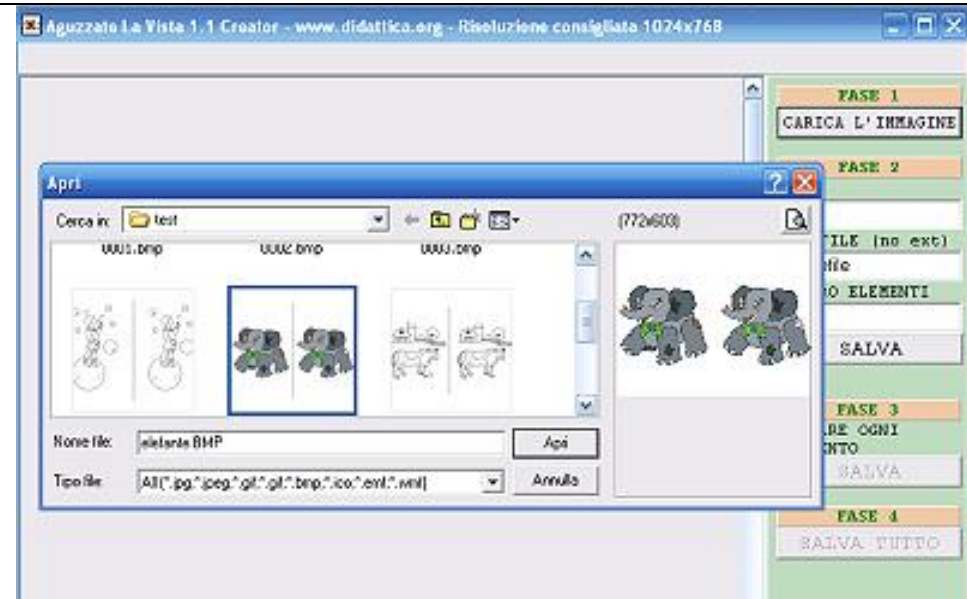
Aguzzate La Vista 1.1 Creator - www.didattica.org - Risoluzione consigliata 1024x768

FASE 1
CARICA L'IMMAGINE
FASE 2
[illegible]ILE (no ext)
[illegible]file
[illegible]O ELEMENTI
SALVA
FASE 3
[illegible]RE OGNI
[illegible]NTO
SALVA
FASE 4
SALVA TUTTO

Apri
Cerca in: test
(772x603)
0001.bmp
0002.bmp
0003.bmp
Nome file: elefante BMP
Apri
Tipo file: All(*.jpg;*.jpeg;*.gif;*.gif;*.bmp;*.ico;*.emf;*.wmf)
Annulla